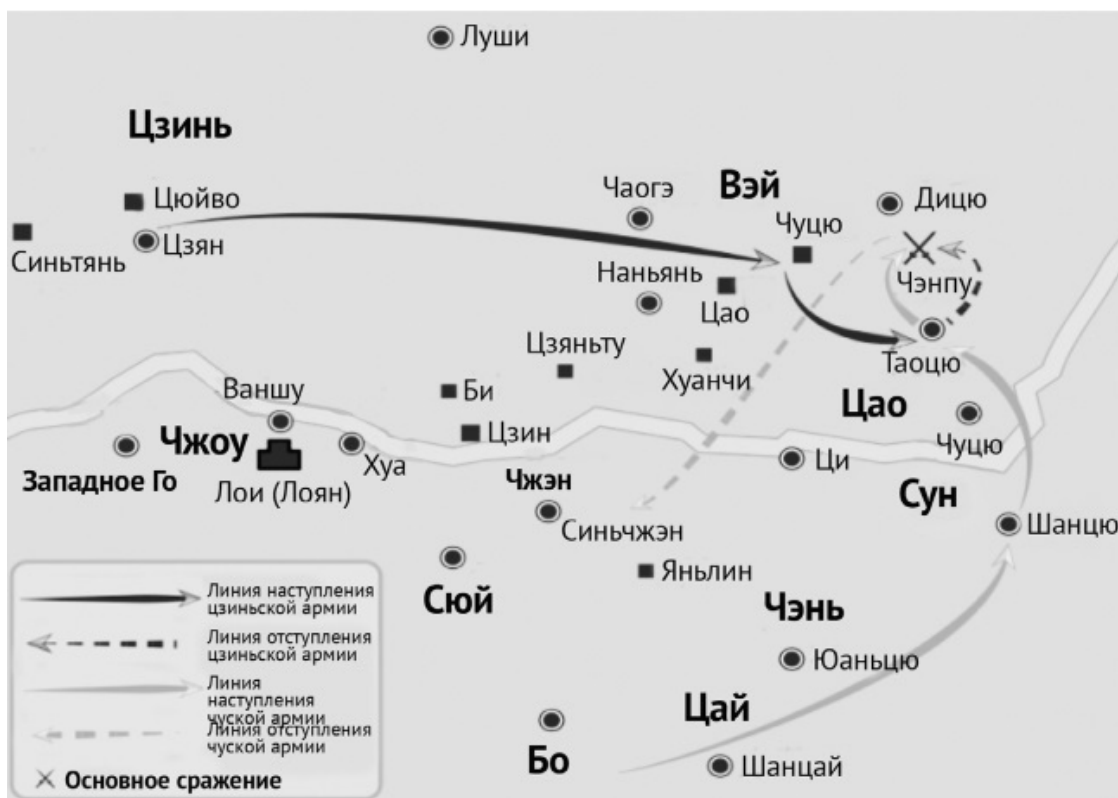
Луши

Цзинь

Цюйво

Синьтянь

Цзян

Чаогэ

Вэй

Чуцю

Дицю

Наньянь

Цао

Чэнпу

Таоцю

Цзяньту

Хуанчи

Ваншу

Би

Цао

Чуцю

Чжоу

Хуа

Цзин

Ци

Западное Го

Лои (Лоян)

Чжэн

Сун

Синьчжэн

Шанцю

Яньлин

Сюй

Чэнь

Юаньцю

Цай

Бо

Шанцай

Линия наступления цзиньской армии

Линия отступления цзиньской армии

Линия наступления чуской армии

Линия отступления чуской армии

Основное сражение